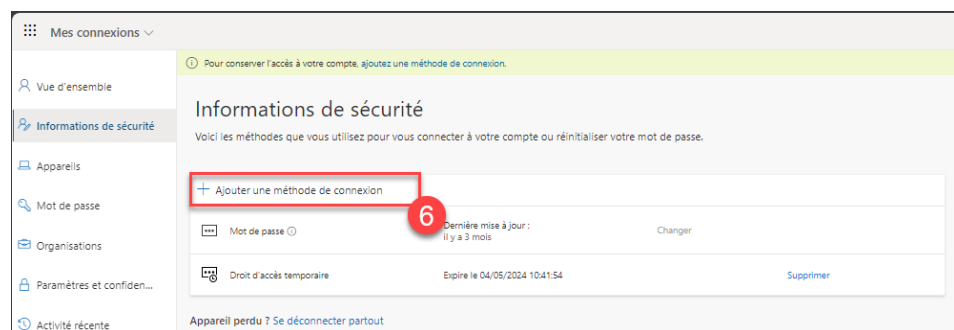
Mes connexions

Vue d'ensemble

Informations de sécurité

Appareils

Mot de passe

Organisations

Paramètres et confiden...

Activité récente

Pour conserver l'accès à votre compte, ajoutez une méthode de connexion.

Informations de sécurité

Voici les méthodes que vous utilisez pour vous connecter à votre compte ou réinitialiser votre mot de passe.

+ Ajouter une méthode de connexion

6

| Mot de passe | Dernière mise à jour : il y a 3 mois | Changer |
|---|---|---|
| Droit d'accès temporaire | Expire le 04/05/2024 10:41:54 | Supprimer |

Appareil perdu ? Se déconnecter partout